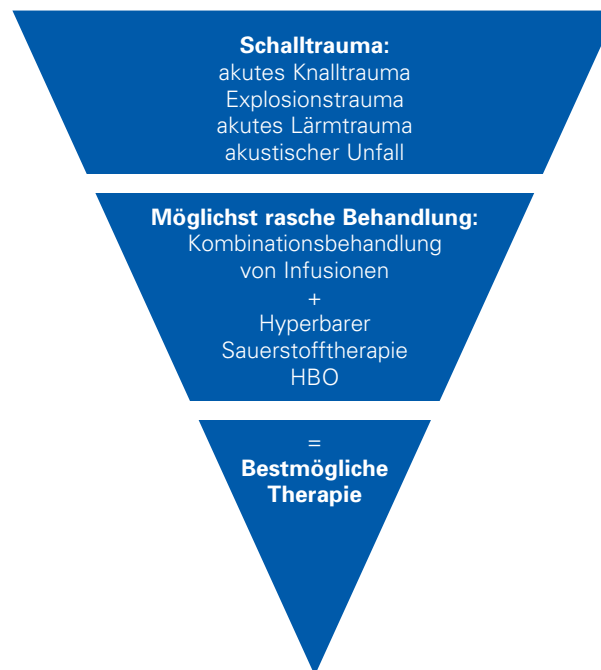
**Schalltrauma:**
akutes Knalltrauma
Explosionstrauma
akutes Lärmtrauma
akustischer Unfall

**Möglichst rasche Behandlung:**
Kombinationsbehandlung
von Infusionen
+
Hyperbarer
Sauerstofftherapie
HBO

=
**Bestmögliche
Therapie**